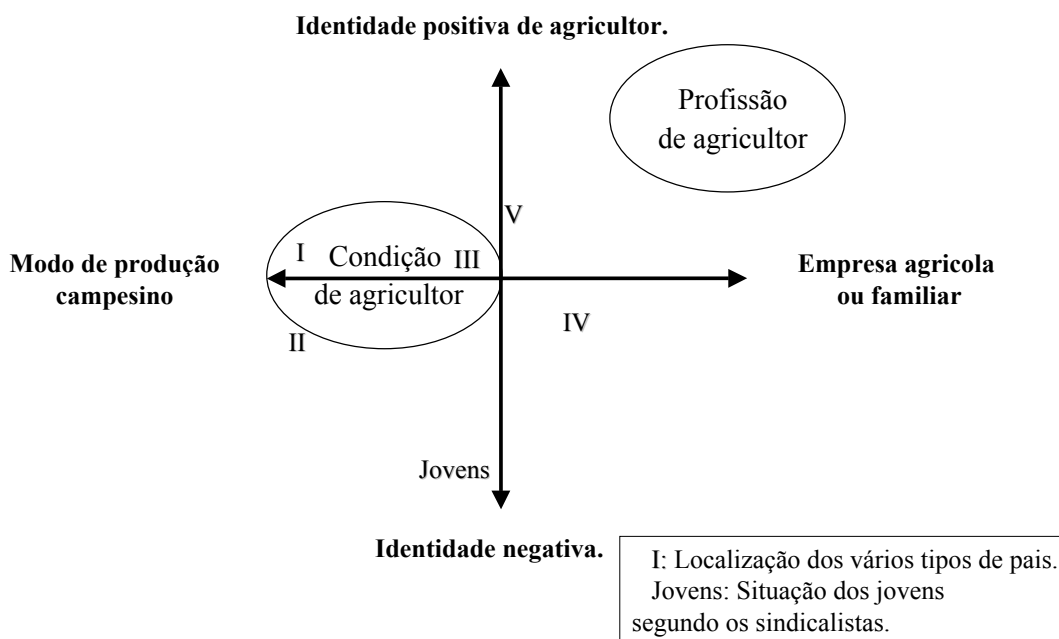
Identidade positiva de agricultor.

Profissão de agricultor

V

Modo de produção campesino

I Condição de agricultor III

Empresa agricola ou familiar

II

IV

Jovens

Identidade negativa.

I: Localização dos vários tipos de pais.
Jovens: Situação dos jovens segundo os sindicalistas.